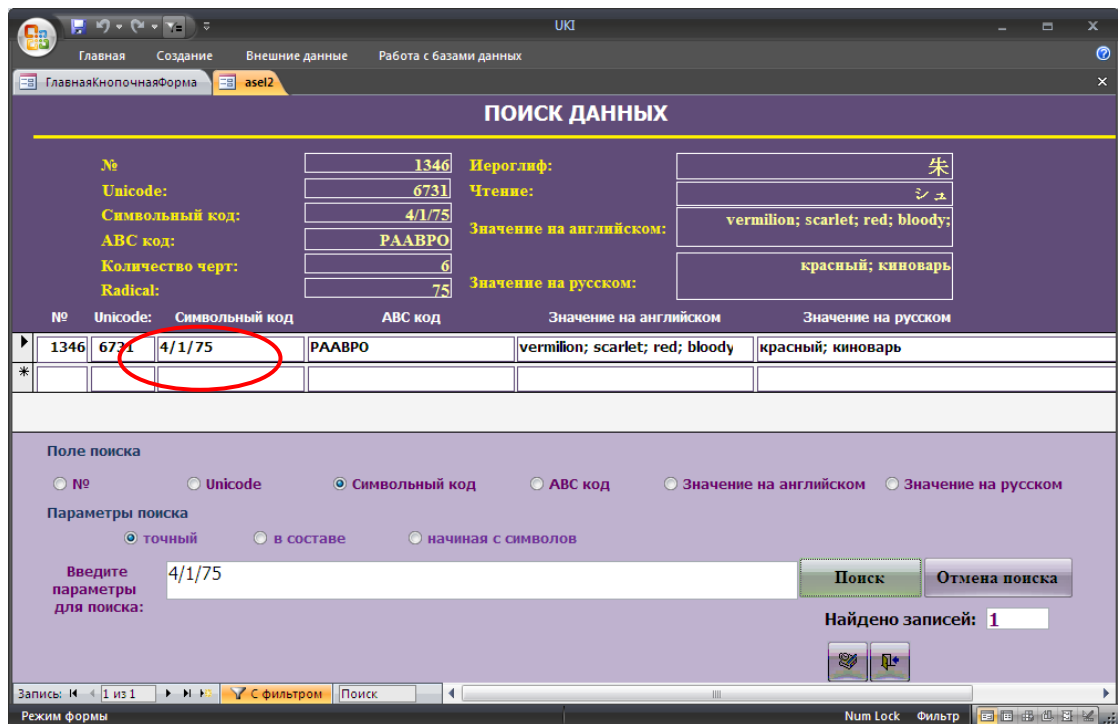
UKI

Главная Создание Внешние данные Работа с базами данных

ГлавнаяКнопочнаяФорма asel2

ПОИСК ДАННЫХ

| | |
|---|---|
| № | 1346 |
| Unicode: | 6731 |
| Символьный код: | 4/1/75 |
| ABC код: | PAABPO |
| Количество черт: | 6 |
| Radical: | 75 |

| | |
|---|---|
| Иероглиф: | 朱 |
| Чтение: | シュ |
| Значение на английском: | vermilion; scarlet; red; bloody; |
| Значение на русском: | красный; киноварь |

| № | Unicode: | Символьный код | ABC код | Значение на английском | Значение на русском |
|---|---|---|---|---|---|
| 1346 | 6731 | 4/1/75 | PAABPO | vermilion; scarlet; red; bloody | красный; киноварь |

Поле поиска

№ Unicode Символьный код ABC код Значение на английском Значение на русском

Параметры поиска

точный в составе начиная с символов

Введите параметры для поиска: 4/1/75

Поиск Отмена поиска

Найдено записей: 1

Запись: 1 из 1 С фильтром Поиск

Режим формы Num Lock Фильтр